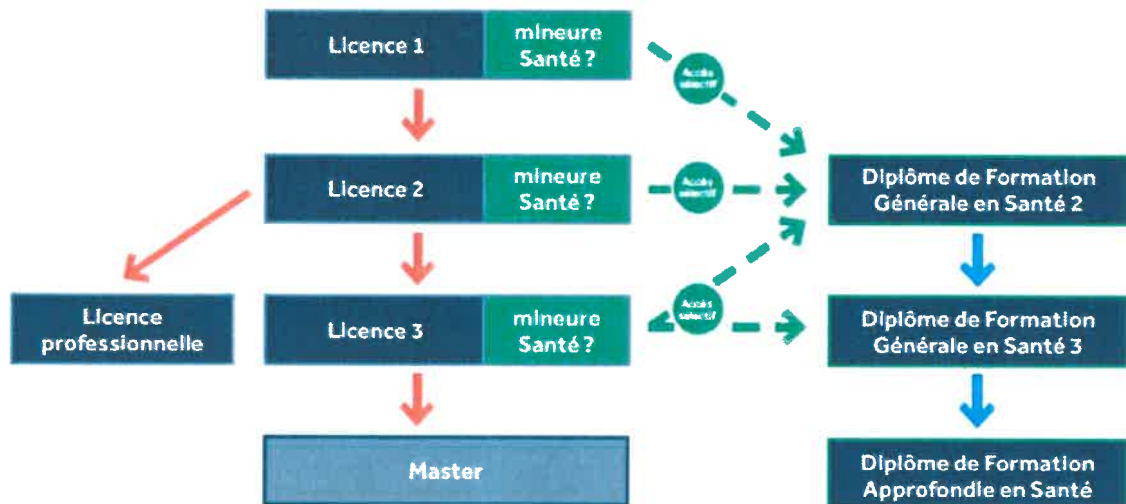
Licence 1

mineure Santé ?

Accès sélectif

Licence 2

mineure Santé ?

Accès sélectif

Diplôme de Formation Générale en Santé 2

Licence professionnelle

Licence 3

mineure Santé ?

Accès sélectif

Diplôme de Formation Générale en Santé 3

Master

Diplôme de Formation Approfondie en Santé